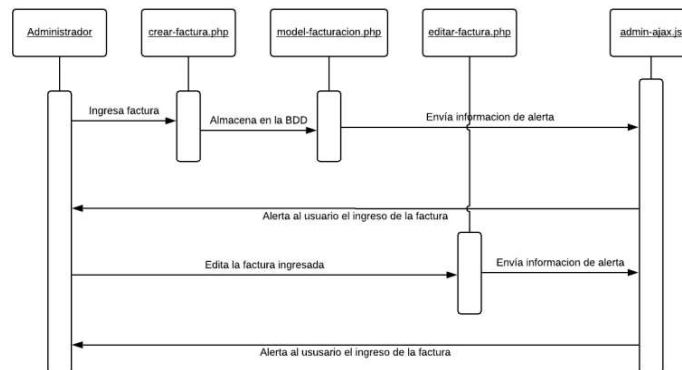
Administrador

crear-factura.php

model-facturacion.php

editar-factura.php

admin-ajax.js

Ingresa factura

Almacena en la BDD

Envía informacion de alerta

Alerta al usuario el ingreso de la factura

Edita la factura ingresada

Envía informacion de alerta

Alerta al ususario el ingreso de la factura